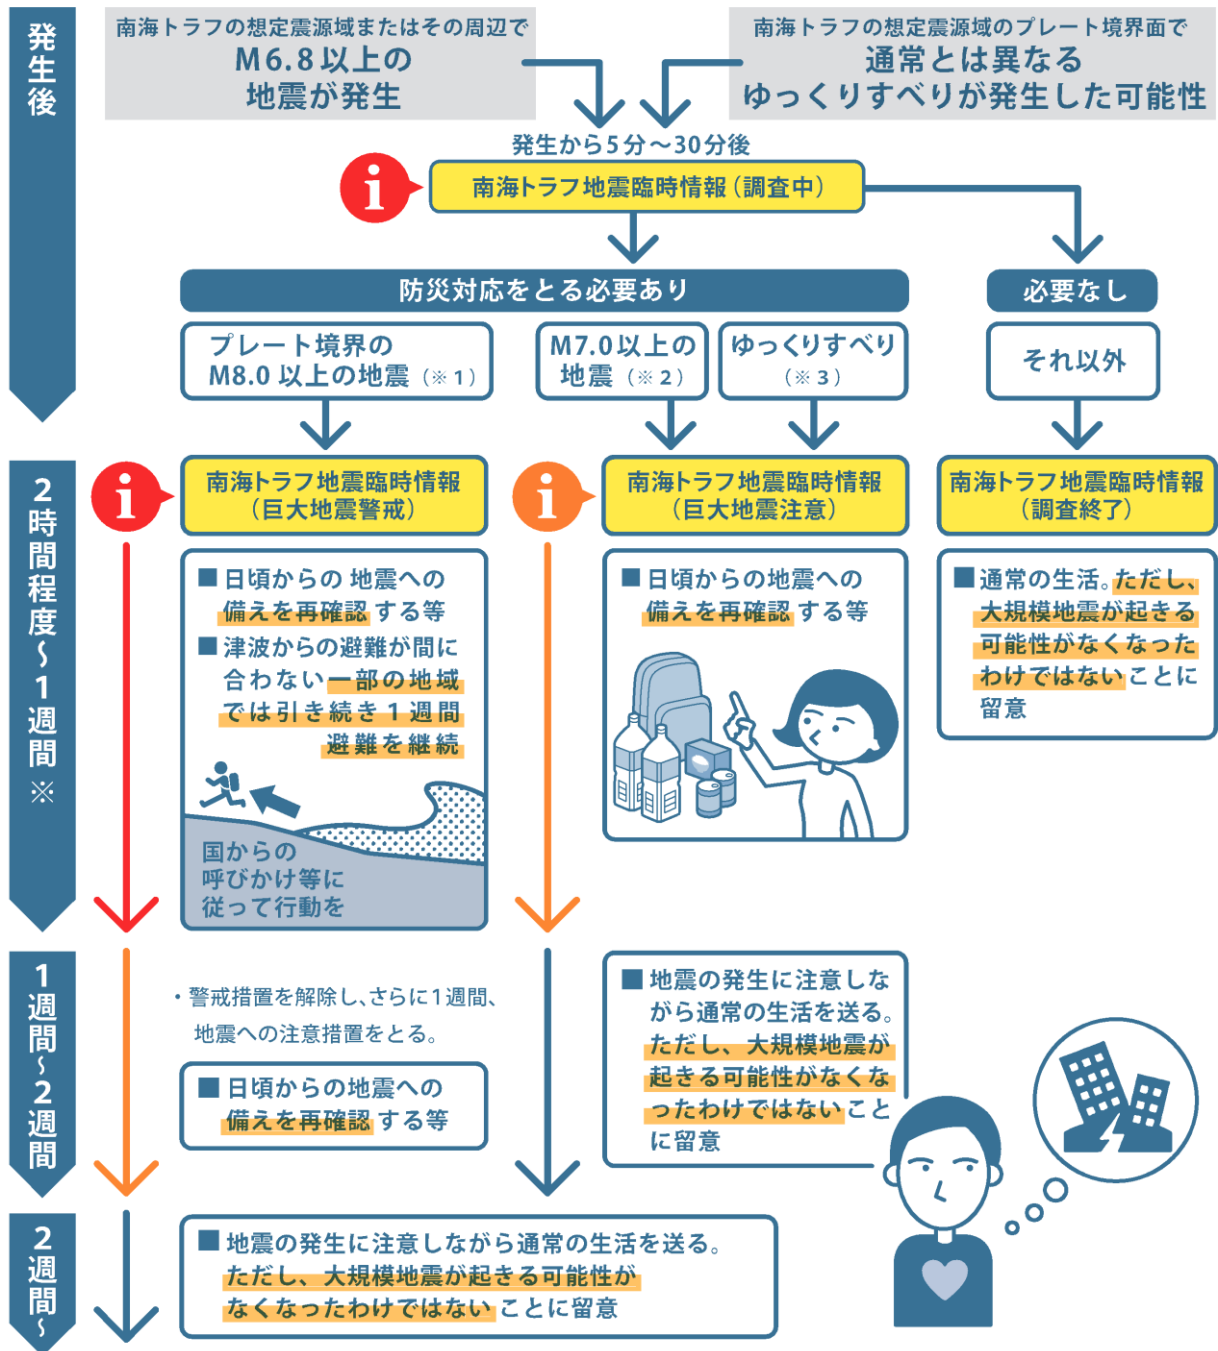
発生後

南海トラフの想定震源域またはその周辺で
M6.8以上の
地震が発生

南海トラフの想定震源域のプレート境界面で
通常とは異なる
ゆっくりすべりが発生した可能性

発生から5分～30分後

i

南海トラフ地震臨時情報（調査中）

防災対応をとる必要あり

必要なし

プレート境界の
M8.0以上の地震（※1）

M7.0以上の
地震（※2）

ゆっくりすべり
（※3）

それ以外

2時間程度～1週間※

i

南海トラフ地震臨時情報
（巨大地震警戒）

i

南海トラフ地震臨時情報
（巨大地震注意）

南海トラフ地震臨時情報
（調査終了）

■日頃からの 地震への備えを再確認する等

■津波からの避難が間に合わない一部の地域では引き続き1週間避難を継続

国からの
呼びかけ等に
従って行動を

■日頃からの地震への備えを再確認する等

■通常の生活。ただし、大規模地震が起きる可能性がなくなったわけではないことに留意

1週間～2週間

・警戒措置を解除し、さらに1週間、地震への注意措置をとる。

■日頃からの地震への備えを再確認する等

■地震の発生に注意しながら通常の生活を送る。ただし、大規模地震が起きる可能性がなくなったわけではないことに留意

2週間～

■地震の発生に注意しながら通常の生活を送る。ただし、大規模地震が起きる可能性がなくなったわけではないことに留意